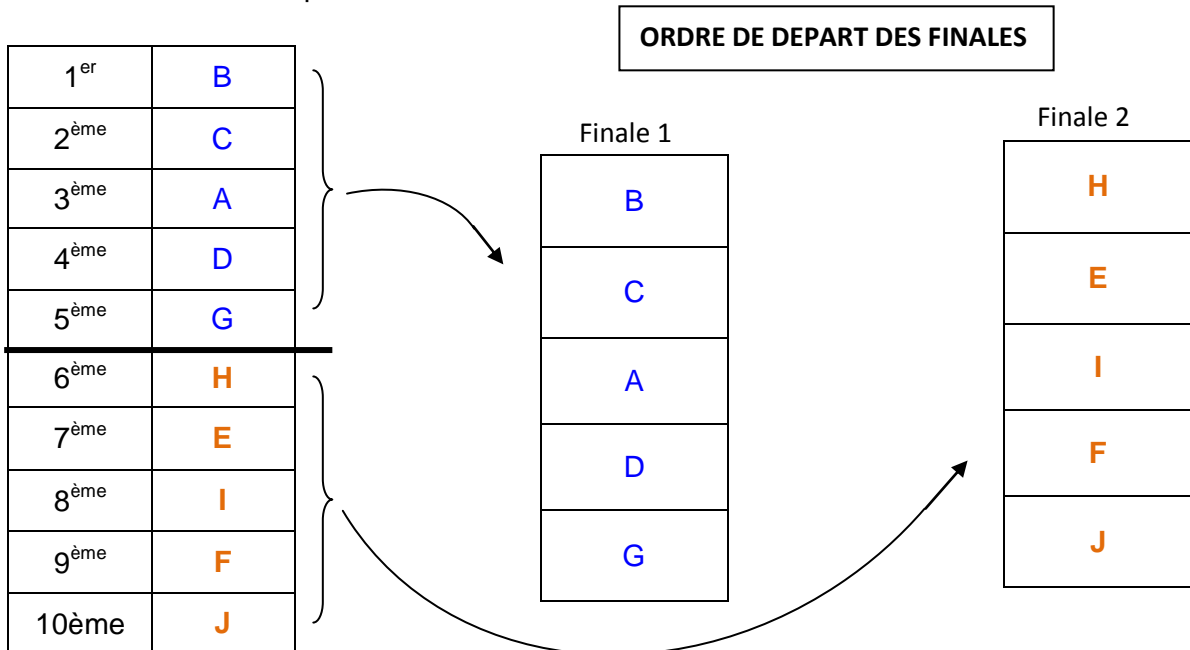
ORDRE DE DEPART DES FINALES

| | |
|---|---|
| $1^{er}$ | B |
| $2^{ème}$ | C |
| $3^{ème}$ | A |
| $4^{ème}$ | D |
| $5^{ème}$ | G |
| $6^{ème}$ | H |
| $7^{ème}$ | E |
| $8^{ème}$ | I |
| $9^{ème}$ | F |
| 10ème | J |

Finale 1

| |
|---|
| B |
| C |
| A |
| D |
| G |

Finale 2

| |
|---|
| H |
| E |
| I |
| F |
| J |